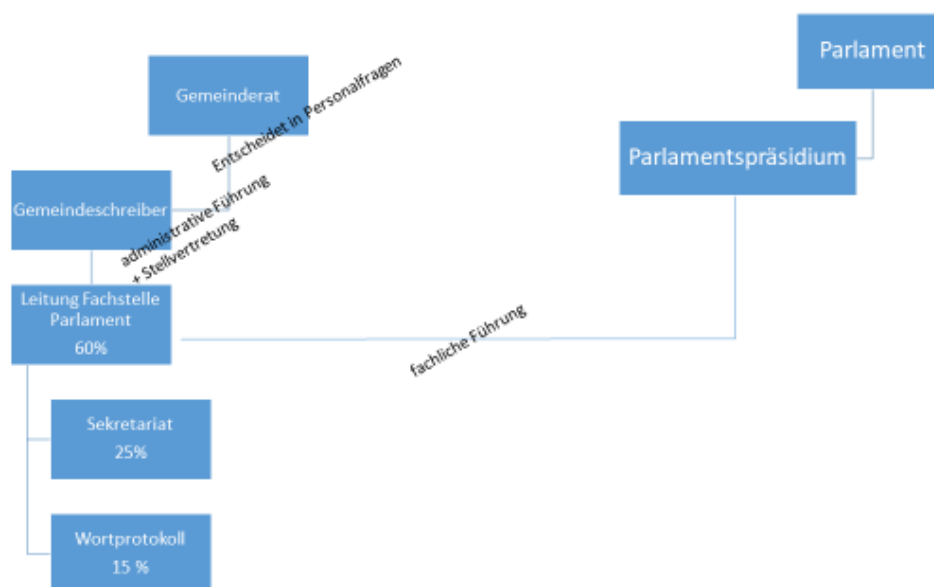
Parlament

Gemeinderat

Entscheidet in Personalfragen

Parlamentspräsidium

Gemeindeschreiber

administrative Führung + Stellvertretung

Leitung Fachstelle Parlament 60%

fachliche Führung

Sekretariat 25%

Wortprotokoll 15 %